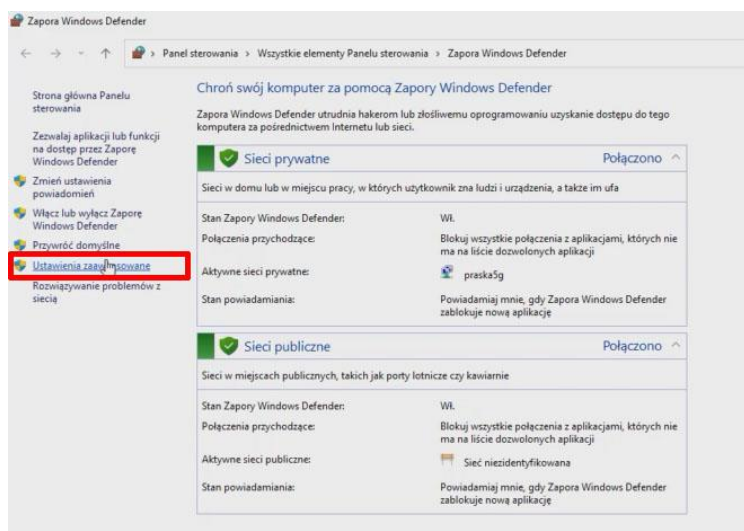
Zapora Windows Defender

Panel sterowania › Wszystkie elementy Panelu sterowania › Zapora Windows Defender

Strona główna Panelu sterowania

Zezwalaj aplikacji lub funkcji na dostęp przez Zaporę Windows Defender

Zmień ustawienia powiadomień

Włącz lub wyłącz Zaporę Windows Defender

Przywróć domyślne

Ustawienia zaaw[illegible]sowane

Rozwiązywanie problemów z siecią

Chroń swój komputer za pomocą Zapory Windows Defender

Zapora Windows Defender utrudnia hakerom lub złośliwemu oprogramowaniu uzyskanie dostępu do tego komputera za pośrednictwem Internetu lub sieci.

Sieci prywatne

Połączono

Sieci w domu lub w miejscu pracy, w których użytkownik zna ludzi i urządzenia, a także im ufa

| | |
|---|---|
| Stan Zapory Windows Defender: | Wł. |
| Połączenia przychodzące: | Blokuj wszystkie połączenia z aplikacjami, których nie ma na liście dozwolonych aplikacji |
| Aktywne sieci prywatne: | praska5g |
| Stan powiadamiania: | Powiadamiaj mnie, gdy Zapora Windows Defender zablokuje nową aplikację |

Sieci publiczne

Połączono

Sieci w miejscach publicznych, takich jak porty lotnicze czy kawiarnie

| | |
|---|---|
| Stan Zapory Windows Defender: | Wł. |
| Połączenia przychodzące: | Blokuj wszystkie połączenia z aplikacjami, których nie ma na liście dozwolonych aplikacji |
| Aktywne sieci publiczne: | Sieć niezidentyfikowana |
| Stan powiadamiania: | Powiadamiaj mnie, gdy Zapora Windows Defender zablokuje nową aplikację |